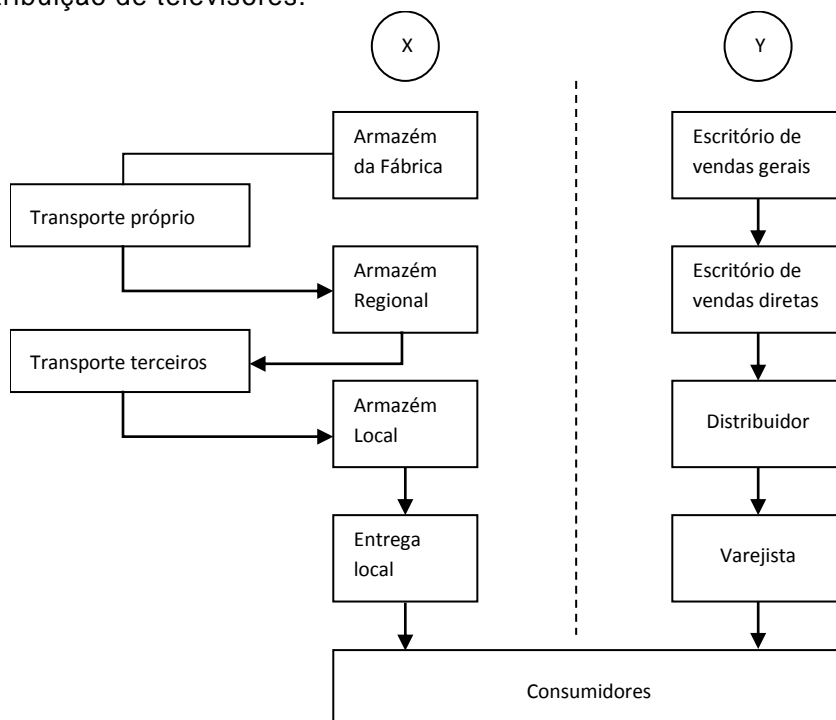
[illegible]ribuição de televisores.

X

Y

Armazém da Fábrica

Transporte próprio

Armazém Regional

Transporte terceiros

Armazém Local

Entrega local

Escritório de vendas gerais

Escritório de vendas diretas

Distribuidor

Varejista

Consumidores